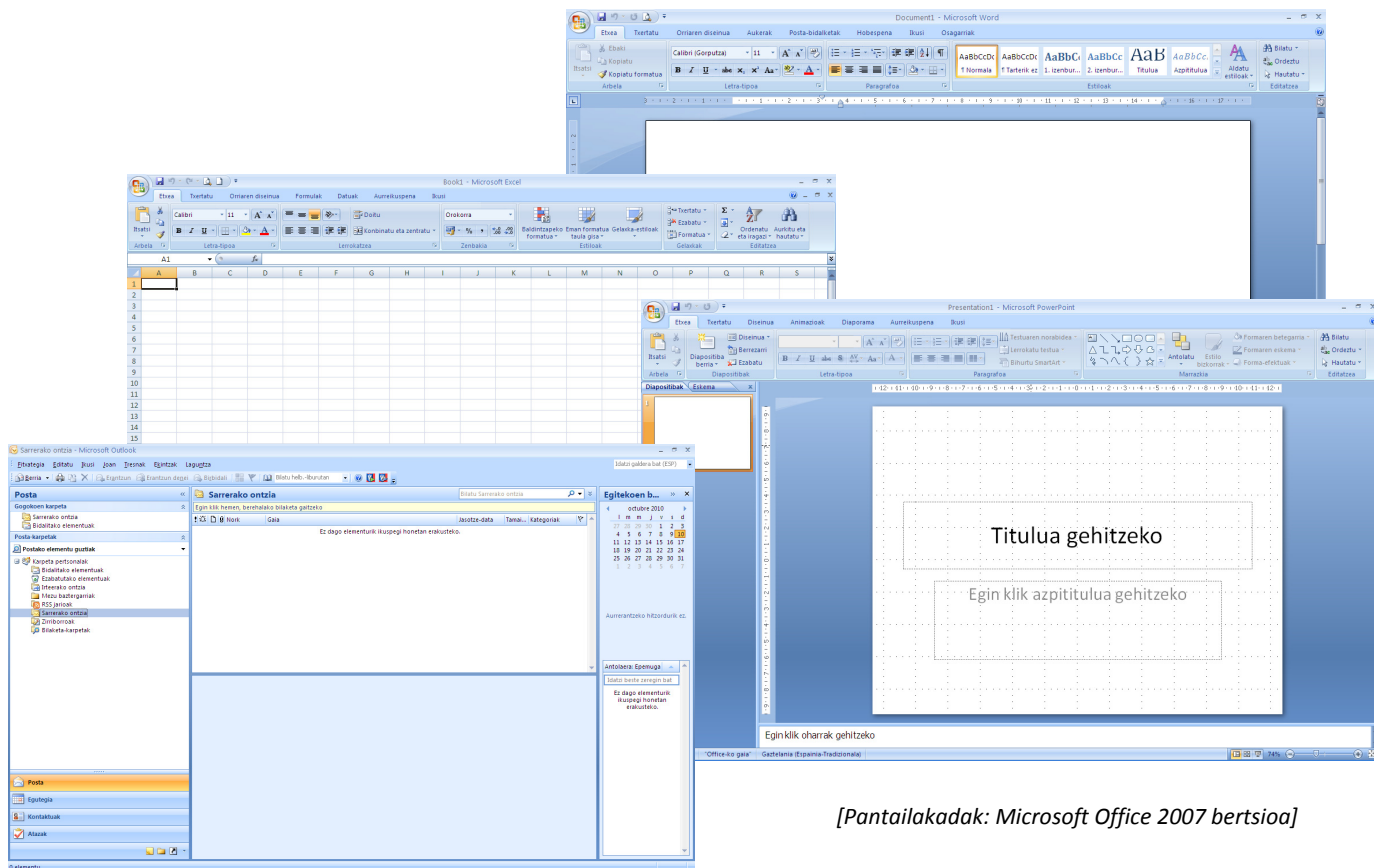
Document1 - Microsoft Word

Etxea Txertatu Orriaren diseinua Aukerak Posta-bidalketak Hobespena Ikusi Oxagarriak

Itsatsi Ebaki Kopiatu Kopiatu formatua Arbela

Calibri (Gorputza) 11 Letra-tipoa

Paragrafoa

AaBbCcDc ¶ Normala AaBbCcDc ¶ Tarterik ez AaBbC 1. izenbur... AaBbCc 2. izenbur... AaB Titulua AaBbCc Azpititulua Aldatu estiloak Estiloak

Bilatu Ordeztu Hautatu Editatzea

Book1 - Microsoft Excel

Etxea Txertatu Orriaren diseinua Formulak Datuak Aurreikuspena Ikusi

Itsatsi Arbela Calibri 11 Letra-tipoa Doitu Konbinatu eta zentratu Lerrokatzea Orokorra Zenbakia Baldintzapeko formatua Eman formatua taula gisa Gelaxka-estiloak Estiloak Txertatu Ezabatu Formatua Gelaxkak Ordenatu eta iragazi Aurkitu eta hautatu Editatzea

A1 $f_x$

A B C D E F G H I J K L M N O P Q R S

1 2 3 4 5 6 7 8 9 10 11 12 13 14 15

Presentation1 - Microsoft PowerPoint

Etxea Txertatu Diseinua Animazioak Diaporama Aurreikuspena Ikusi

Itsatsi Arbela Diapositiba berria Diseinua Berrezarri Ezabatu Diapositibak Letra-tipoa Testuaren norabidea Lerrokatu testua Bihurtu SmartArt Paragrafoa Antolatu Estilo bizkorrak Formaren betegarria Formaren eskema Forma-efektuak Marrazkia Bilatu Ordeztu Hautatu Editatzea

Diapositibak Eskema

Titulua gehitzeko

Egin klik azpititulua gehitzeko

Egin klik oharrak gehitzeko

"Office-ko gaia" Gaztelania (Espainia-Tradizionala) 74%

Sarrerako ontzia - Microsoft Outlook

Fitxategia Editatu Ikusi Joan Tresnak Ekintzak Laguntza

Berria Erantzun Erantzun denei Birbidali Bilatu helb.-liburutan

Idatzi galdera bat (ESP)

Posta

Gogoko karpeta
Sarrerako ontzia
Bidalitako elementuak

Posta-karpetak
Postako elementu guztiak

Karpeta pertsonalak
Bidalitako elementuak
Ezabatutako elementuak
Irteerako ontzia
Mezu baztergarriak
RSS jarioak
Sarrerako ontzia
Zirriborroak
Bilaketa-karpetak

Posta
Egutegia
Kontaktuak
Ataazak

Sarrerako ontzia
Bilatu Sarrerako ontzia
Egin klik hemen, berehalako bilaketa gaitzeko
Nork Gaia Jasotze-data Tamai... Kategoriak
Ez dago elementurik ikuspegi honetan erakusteko.

Egitekoen b...
octubre 2010
l m m j v s d
27 28 29 30 1 2 3
4 5 6 7 8 9 10
11 12 13 14 15 16 17
18 19 20 21 22 23 24
25 26 27 28 29 30 31
1 2 3 4 5 6 7

Aurrerantzeko hitzordurik ez.

Antolaera: Epemuga
Idatzi beste zeregin bat
Ez dago elementurik ikuspegi honetan erakusteko.

0 elementu

[Pantailakadak: Microsoft Office 2007 bertsioa]